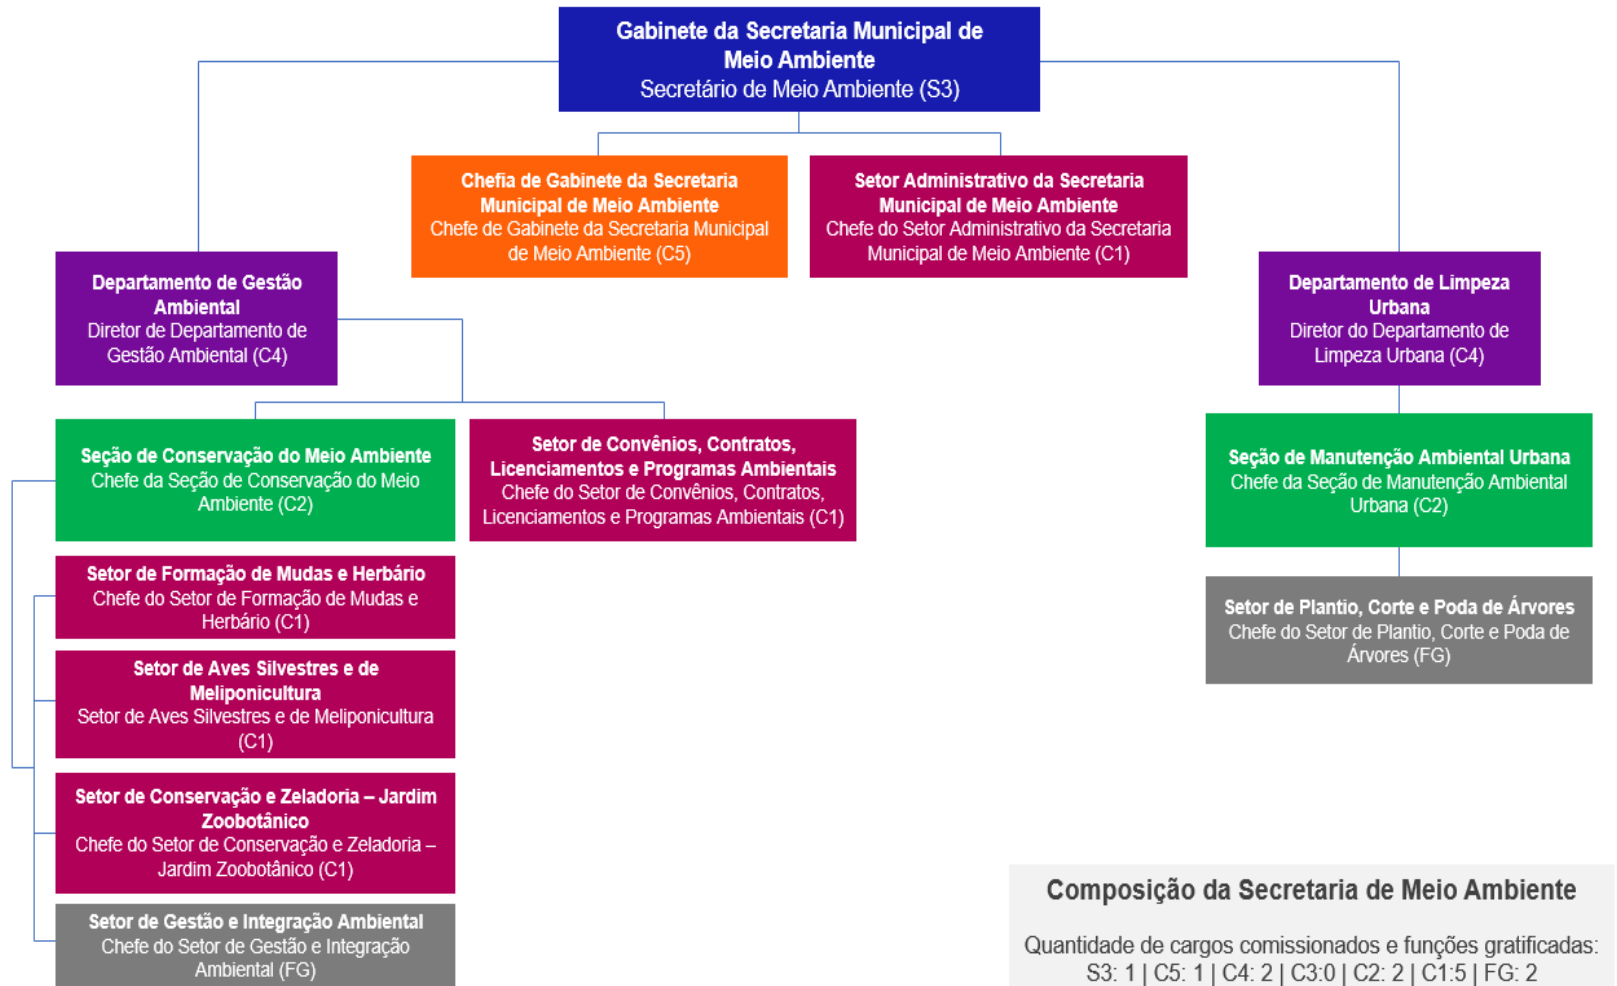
Gabinete da Secretaria Municipal de Meio Ambiente
Secretário de Meio Ambiente (S3)

Chefia de Gabinete da Secretaria Municipal de Meio Ambiente
Chefe de Gabinete da Secretaria Municipal de Meio Ambiente (C5)

Setor Administrativo da Secretaria Municipal de Meio Ambiente
Chefe do Setor Administrativo da Secretaria Municipal de Meio Ambiente (C1)

Departamento de Gestão Ambiental
Diretor de Departamento de Gestão Ambiental (C4)

Departamento de Limpeza Urbana
Diretor do Departamento de Limpeza Urbana (C4)

Seção de Conservação do Meio Ambiente
Chefe da Seção de Conservação do Meio Ambiente (C2)

Setor de Convênios, Contratos, Licenciamentos e Programas Ambientais
Chefe do Setor de Convênios, Contratos, Licenciamentos e Programas Ambientais (C1)

Seção de Manutenção Ambiental Urbana
Chefe da Seção de Manutenção Ambiental Urbana (C2)

Setor de Formação de Mudas e Herbário
Chefe do Setor de Formação de Mudas e Herbário (C1)

Setor de Plantio, Corte e Poda de Árvores
Chefe do Setor de Plantio, Corte e Poda de Árvores (FG)

Setor de Aves Silvestres e de Meliponicultura
Setor de Aves Silvestres e de Meliponicultura (C1)

Setor de Conservação e Zeladoria – Jardim Zoobotânico
Chefe do Setor de Conservação e Zeladoria – Jardim Zoobotânico (C1)

Setor de Gestão e Integração Ambiental
Chefe do Setor de Gestão e Integração Ambiental (FG)

Composição da Secretaria de Meio Ambiente

Quantidade de cargos comissionados e funções gratificadas:
S3: 1 | C5: 1 | C4: 2 | C3:0 | C2: 2 | C1:5 | FG: 2